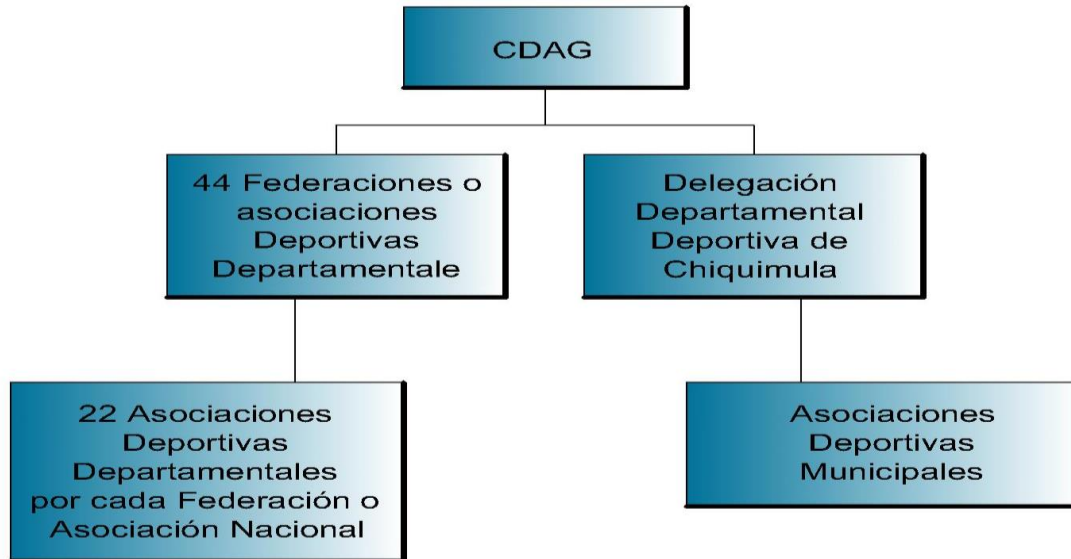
CDAG

44 Federaciones o asociaciones Deportivas Departamentale

Delegación Departamental Deportiva de Chiquimula

22 Asociaciones Deportivas Departamentales por cada Federación o Asociación Nacional

Asociaciones Deportivas Municipales